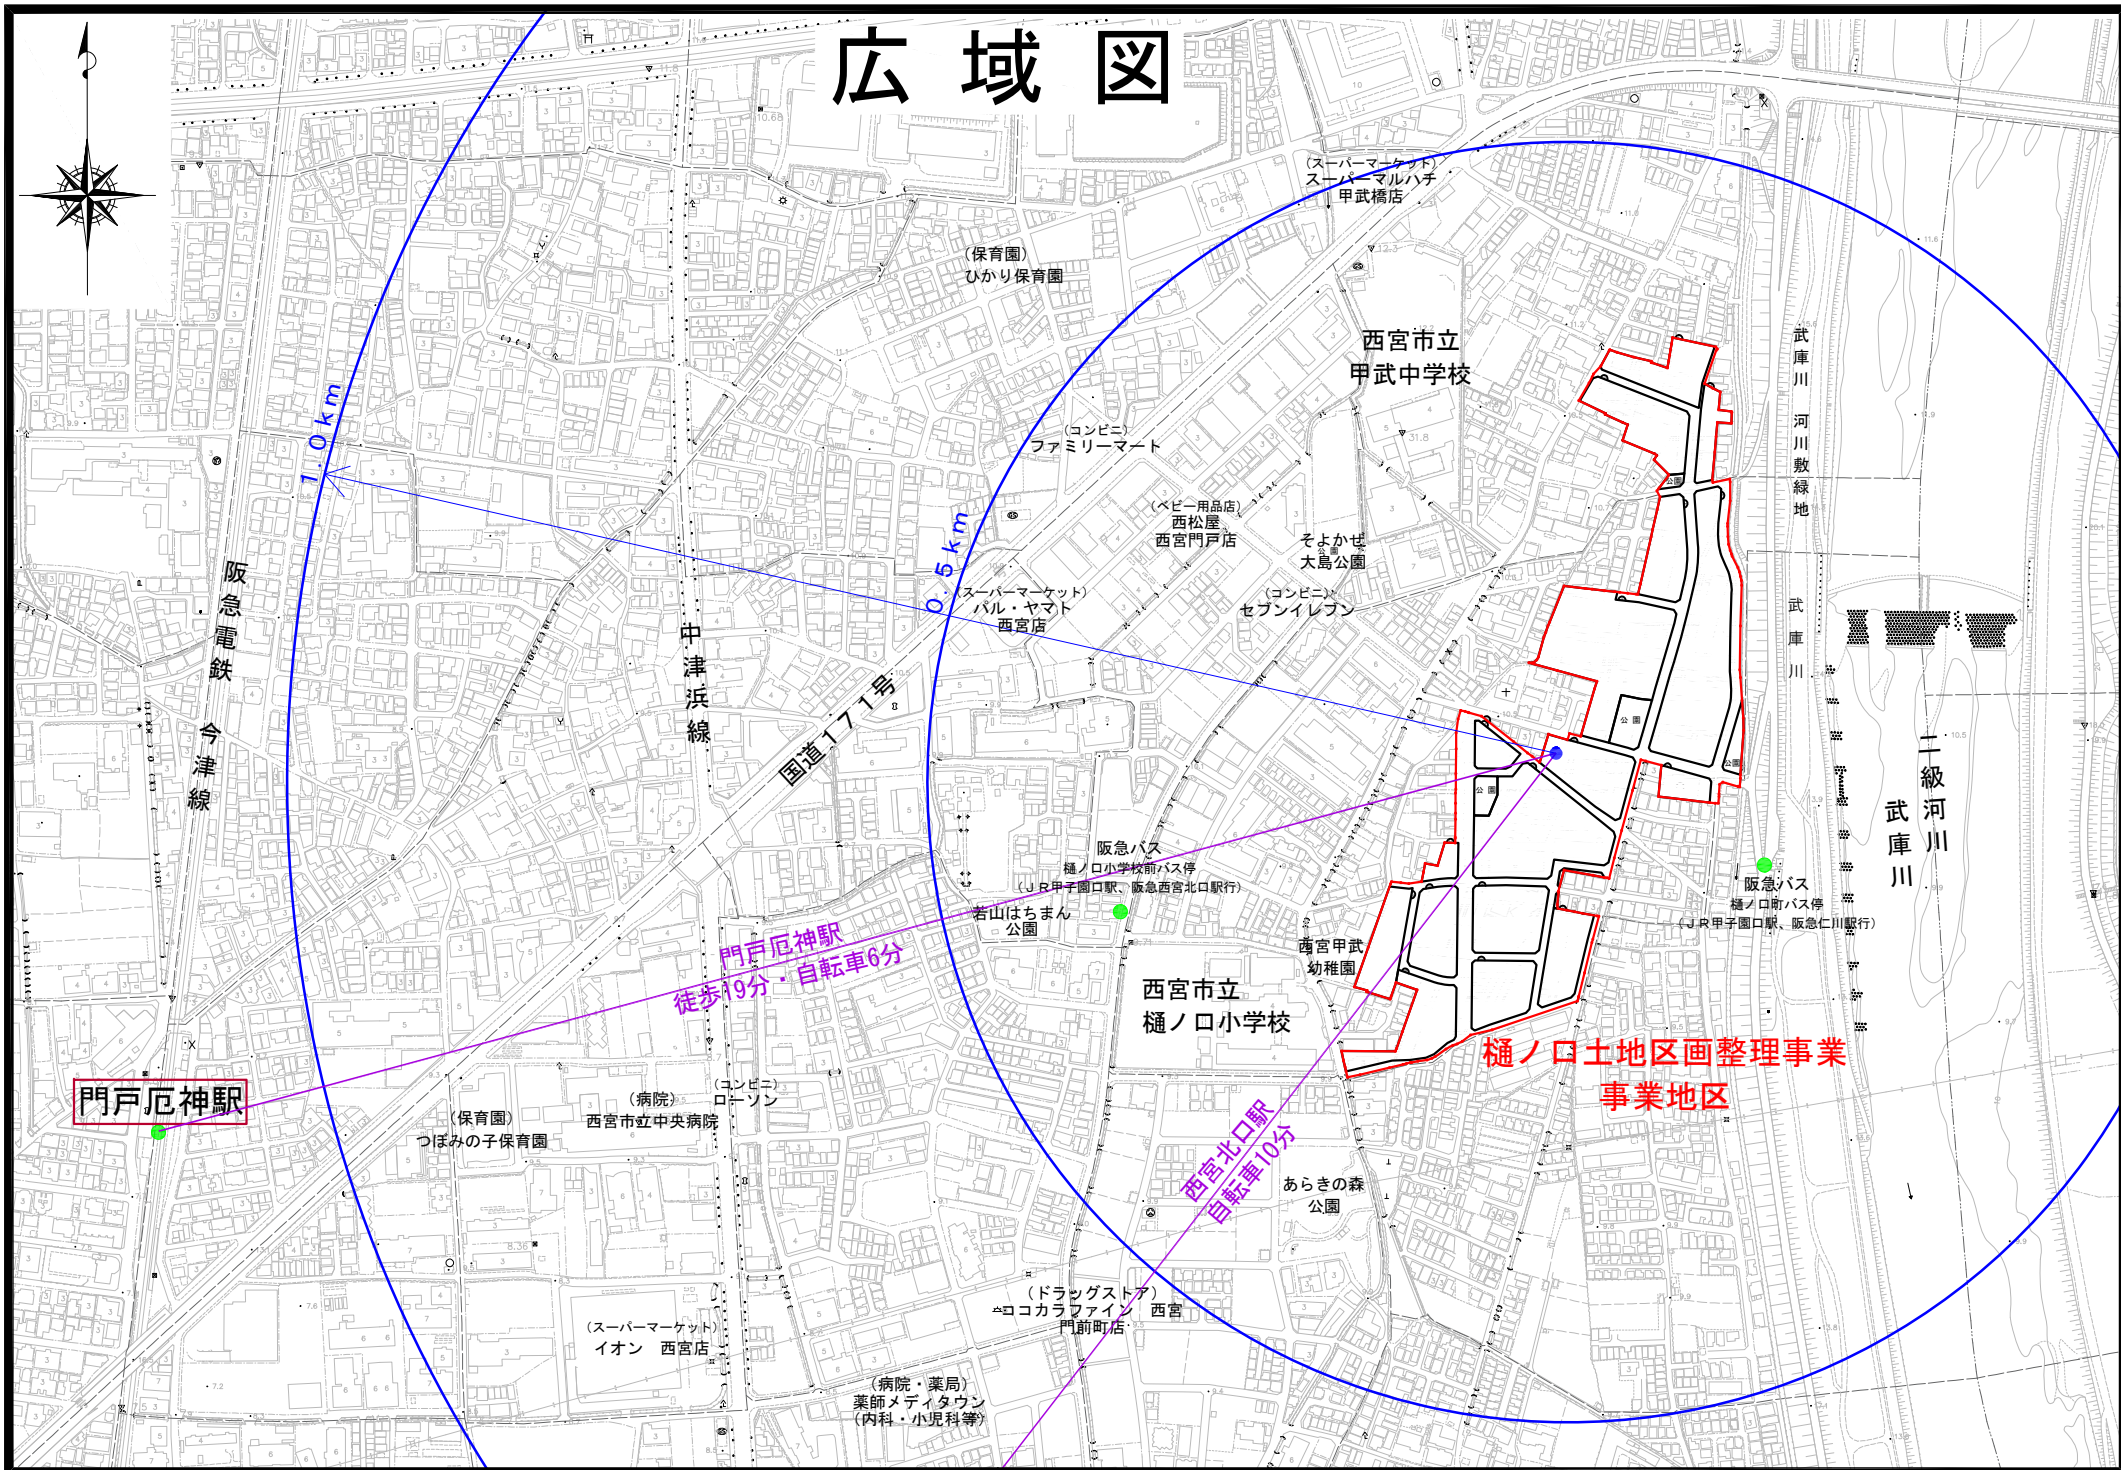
広域図

（スーパーマーケット）
スーパーマルハチ
甲武橋店

（保育園）
ひかり保育園

西宮市立
甲武中学校

1.0km

（コンビニ）
ファミリーマート

0.5km

（ベビー用品店）
西松屋
西宮門戸店

そよかぜ
大島公園

（スーパーマーケット）
パル・ヤマト
西宮店

（コンビニ）
セブンイレブン

武庫川
河川敷緑地

武庫川

阪急電鉄
今津線

中津浜線

国道171号

一級河川
武庫川

阪急バス
樋ノ口小学校前バス停
（JR甲子園口駅、阪急西宮北口駅行）

若山はちまん
公園

阪急バス
樋ノ口町バス停
（JR甲子園口駅、阪急仁川駅行）

門戸厄神駅
徒歩19分・自転車6分

西宮甲武
幼稚園

西宮市立
樋ノ口小学校

樋ノ口土地区画整理事業
事業地区

門戸厄神駅

（保育園）
つぼみの子保育園

（病院）
西宮市立中央病院

（コンビニ）
ローソン

西宮北口駅
自転車10分

あらきの森
公園

（ドラッグストア）
ココカラファイン　西宮
門前町店

（スーパーマーケット）
イオン　西宮店

（病院・薬局）
薬師メディタウン
（内科・小児科等）